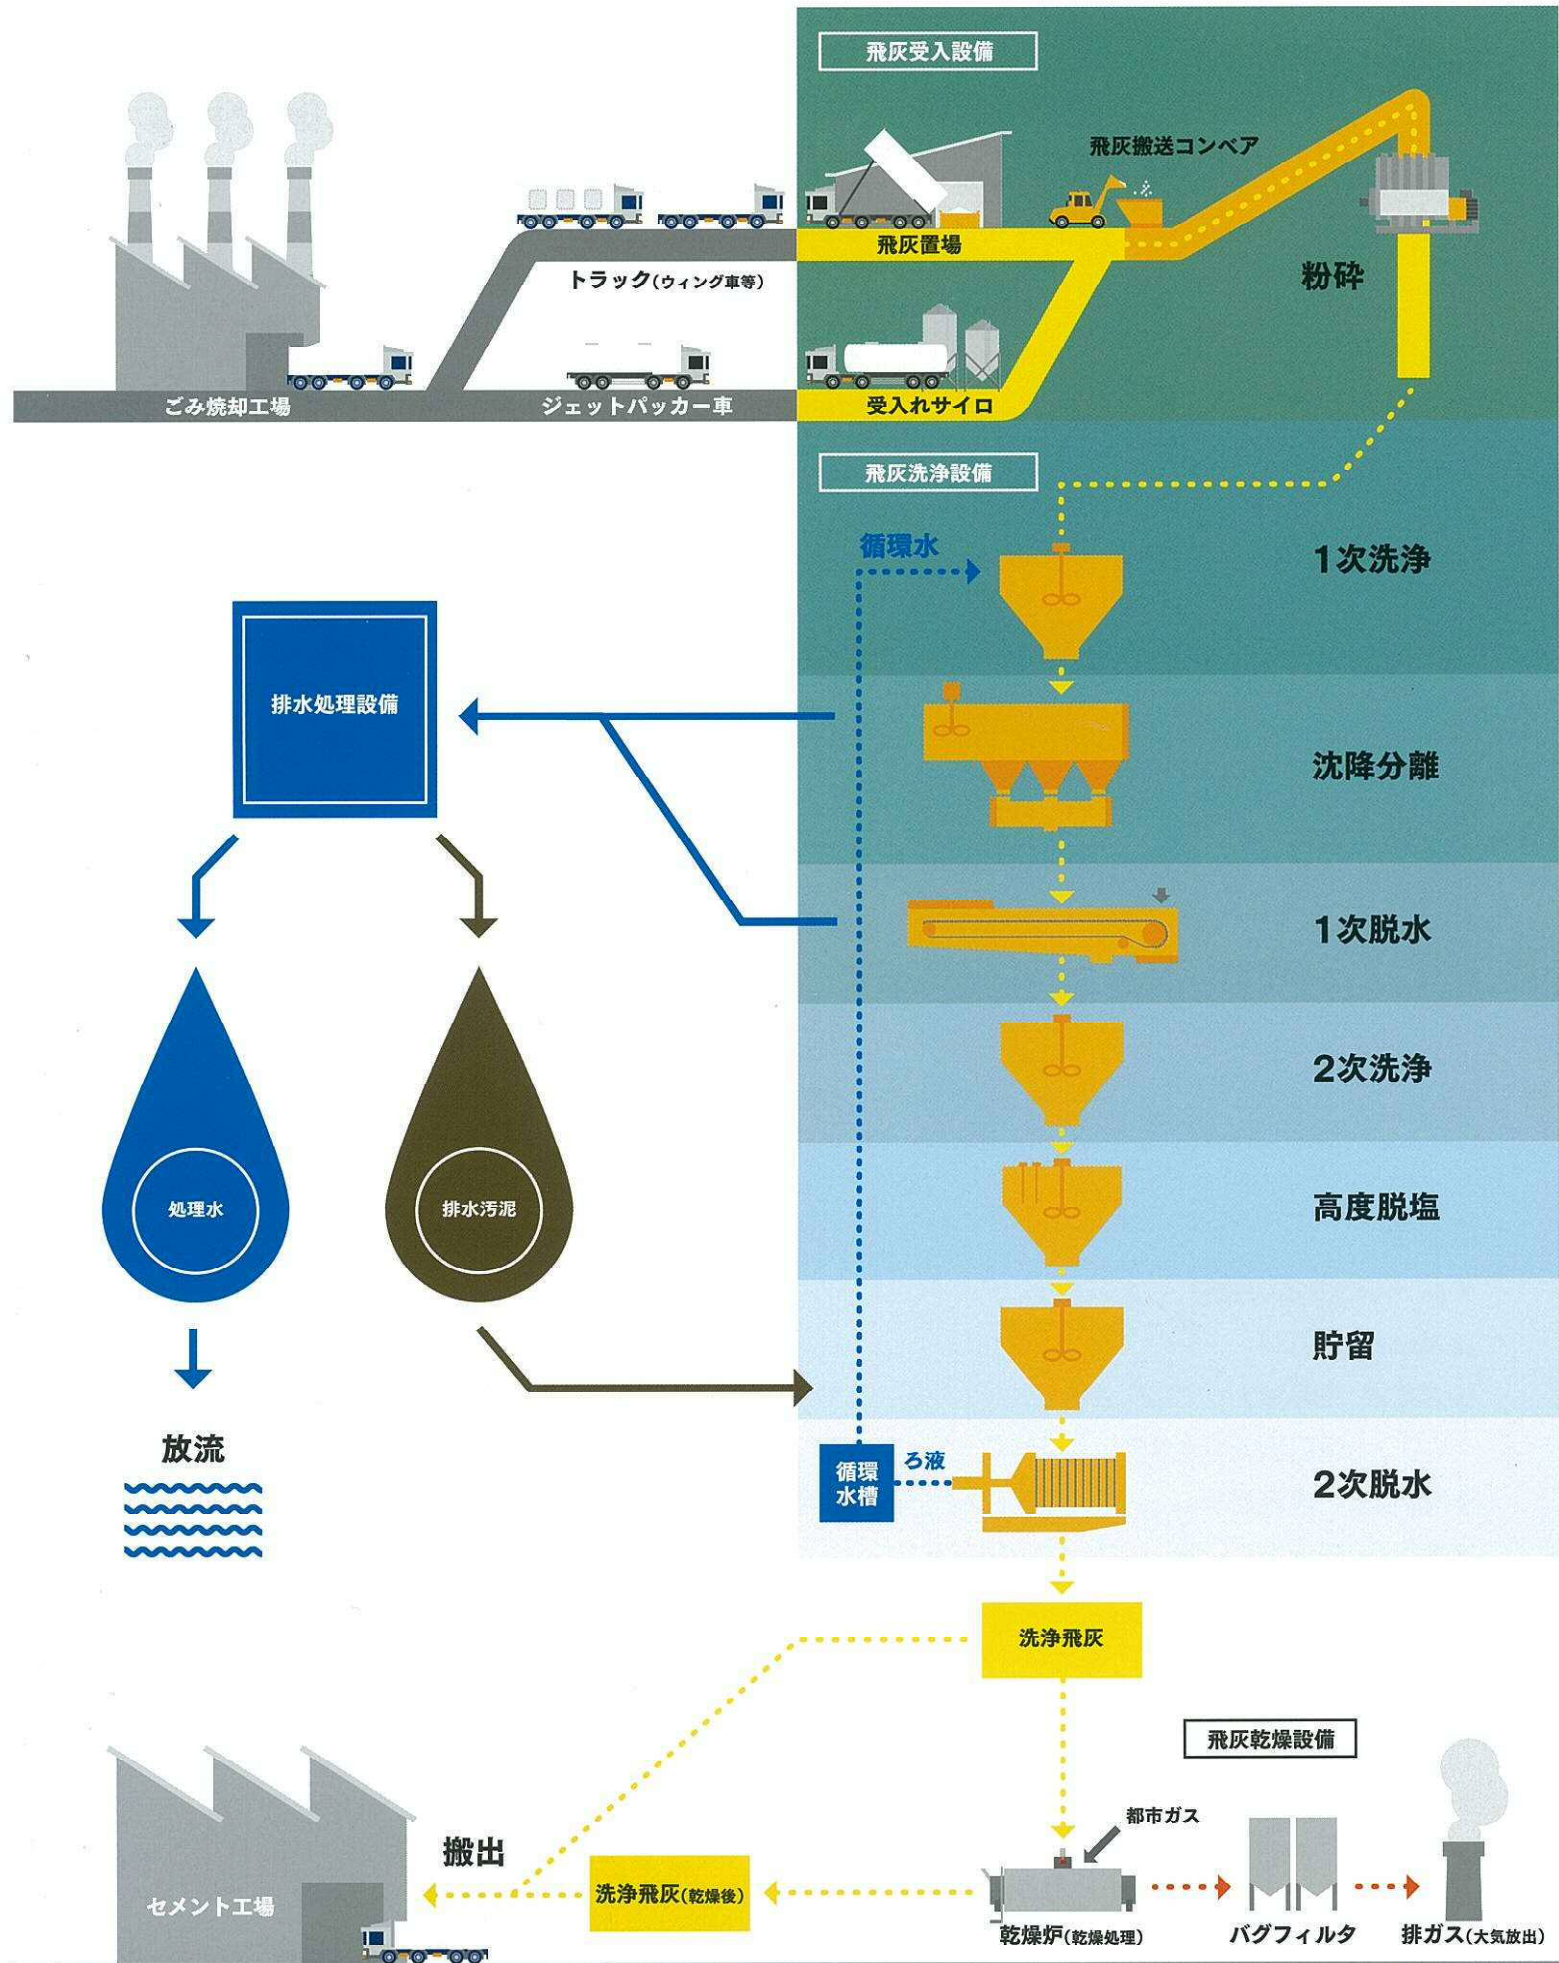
飛灰受入設備

飛灰搬送コンベア

飛灰置場

粉砕

トラック(ウィング車等)

受入れサイロ

ごみ焼却工場

ジェットパッカー車

飛灰洗浄設備

循環水

1次洗浄

排水処理設備

沈降分離

1次脱水

2次洗浄

処理水

排水汚泥

高度脱塩

貯留

放流

循環水槽

ろ液

2次脱水

洗浄飛灰

飛灰乾燥設備

都市ガス

搬出

セメント工場

洗浄飛灰(乾燥後)

乾燥炉(乾燥処理)

バグフィルタ

排ガス(大気放出)